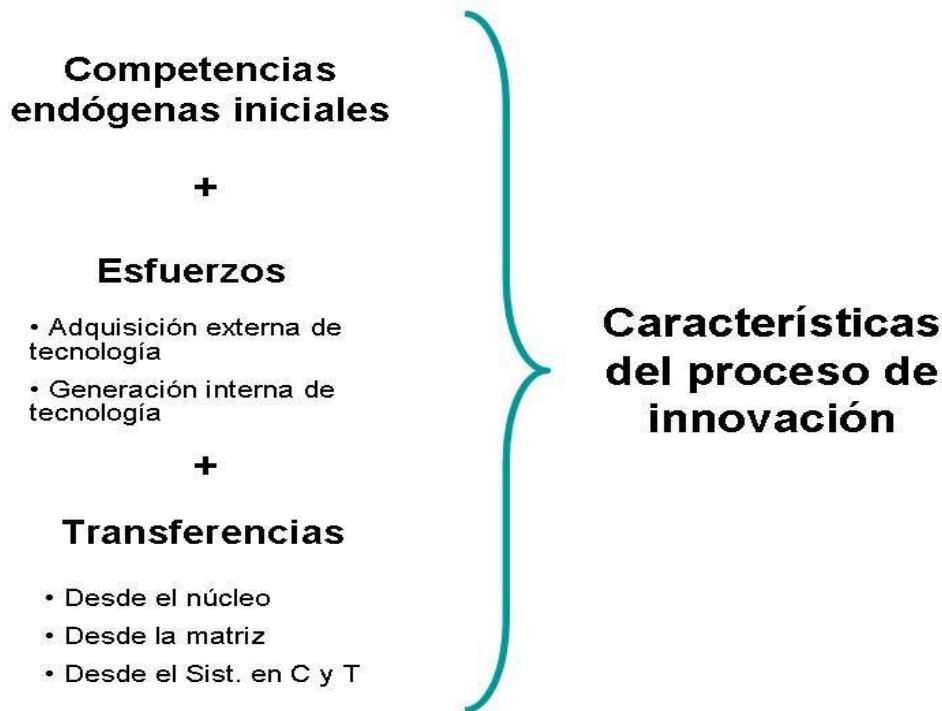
Competencias endógenas iniciales

+

Esfuerzos

• Adquisición externa de tecnología

• Generación interna de tecnología

+

Transferencias

• Desde el núcleo

• Desde la matriz

• Desde el Sist. en C y T

Características del proceso de innovación